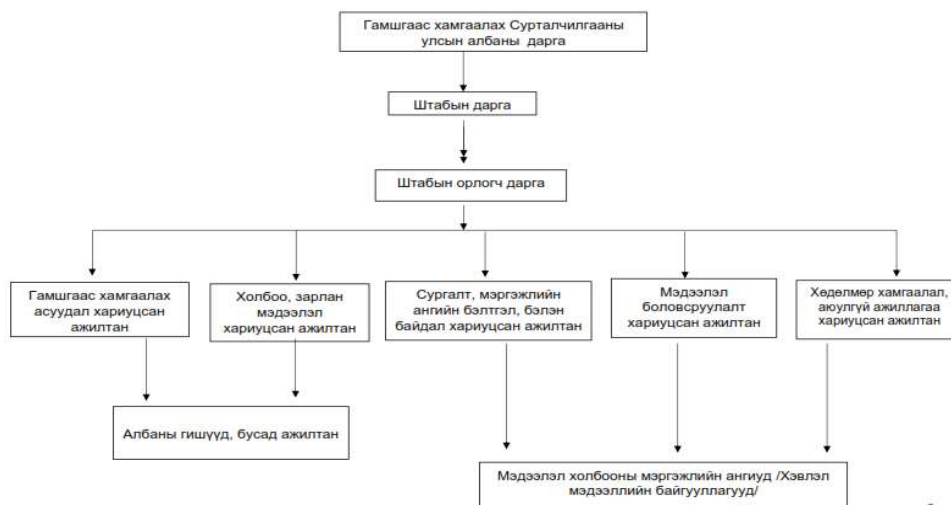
Гамшгаас хамгаалах Сурталчилгааны улсын албаны дарга

Штабын дарга

Штабын орлогч дарга

Гамшгаас хамгаалах асуудал хариуцсан ажилтан

Холбоо, зарлан мэдээлэл хариуцсан ажилтан

Сургалт, мэргэжлийн ангийн бэлтгэл, бэлэн байдал хариуцсан ажилтан

Мэдээлэл боловсруулалт хариуцсан ажилтан

Хөдөлмөр хамгаалал, аюулгүй ажиллагаа хариуцсан ажилтан

Албаны гишүүд, бусад ажилтан

Мэдээлэл холбооны мэргэжлийн ангиуд /Хэвлэл мэдээллийн байгууллагууд/